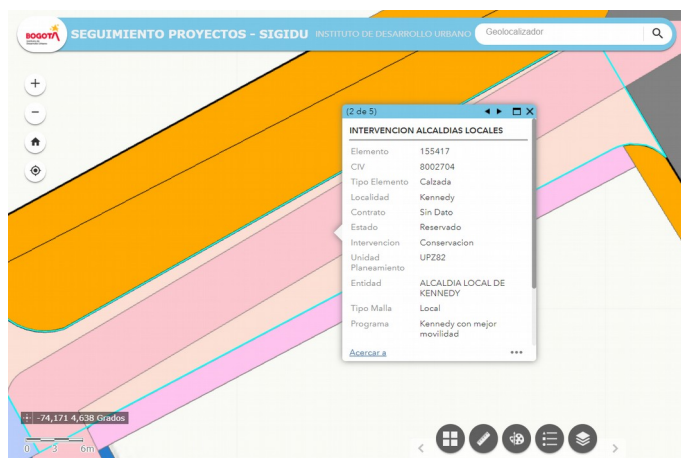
BOGOTÁ

SEGUIMIENTO PROYECTOS - SIGIDU INSTITUTO DE DESARROLLO URBANO

Geolocalizador

(2 de 5)

INTERVENCION ALCALDIAS LOCALES

| | |
|---|---|
| Elemento | 155417 |
| CIV | 8002704 |
| Tipo Elemento | Calzada |
| Localidad | Kennedy |
| Contrato | Sin Dato |
| Estado | Reservado |
| Intervencion | Conservacion |
| Unidad Planeamiento | UPZ82 |
| Entidad | ALCALDIA LOCAL DE KENNEDY |
| Tipo Malla | Local |
| Programa | Kennedy con mejor movilidad |

Acercar a

-74,171 4,638 Grados

0 3 6m